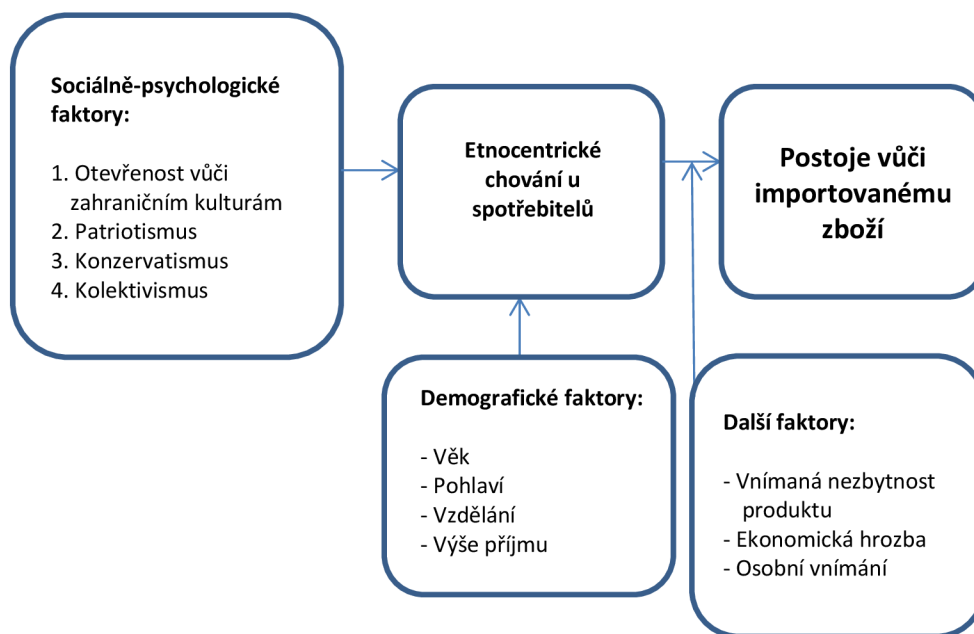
Sociálně-psychologické faktory:

1. Otevřenost vůči zahraničním kulturám
2. Patriotismus
3. Konzervatismus
4. Kolektivismus

Etnocentrické chování u spotřebitelů

Postoje vůči importovanému zboží

Demografické faktory:

- Věk
- Pohlaví
- Vzdělání
- Výše příjmu

Další faktory:

- Vnímaná nezbytnost produktu
- Ekonomická hrozba
- Osobní vnímání